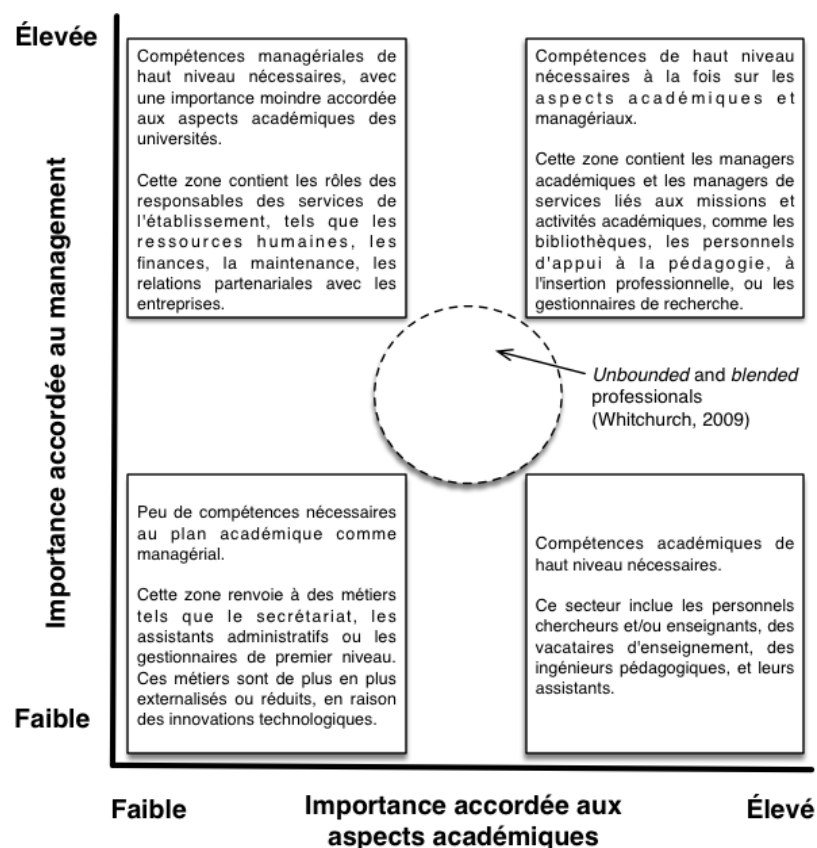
Élevée

Importance accordée au management

Compétences managériales de haut niveau nécessaires, avec une importance moindre accordée aux aspects académiques des universités.

Cette zone contient les rôles des responsables des services de l'établissement, tels que les ressources humaines, les finances, la maintenance, les relations partenariales avec les entreprises.

Compétences de haut niveau nécessaires à la fois sur les aspects académiques et managériaux.

Cette zone contient les managers académiques et les managers de services liés aux missions et activités académiques, comme les bibliothèques, les personnels d'appui à la pédagogie, à l'insertion professionnelle, ou les gestionnaires de recherche.

*Unbounded* and *blended* professionals (Whitchurch, 2009)

Peu de compétences nécessaires au plan académique comme managérial.

Cette zone renvoie à des métiers tels que le secrétariat, les assistants administratifs ou les gestionnaires de premier niveau. Ces métiers sont de plus en plus externalisés ou réduits, en raison des innovations technologiques.

Compétences académiques de haut niveau nécessaires.

Ce secteur inclue les personnels chercheurs et/ou enseignants, des vacataires d'enseignement, des ingénieurs pédagogiques, et leurs assistants.

Faible

Faible

Importance accordée aux aspects académiques

Élevé